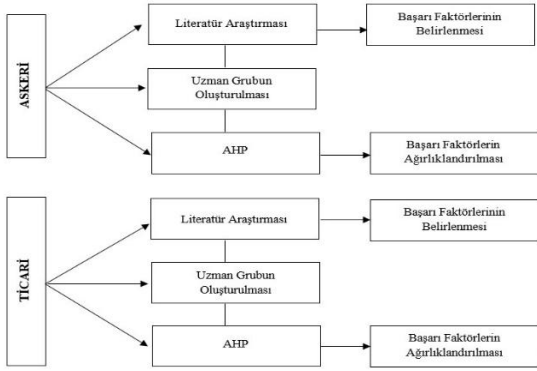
ASKERİ

Literatür Araştırması

Başarı Faktörlerinin Belirlenmesi

Uzman Grubun Oluşturulması

AHP

Başarı Faktörlerin Ağırlıklandırılması

TİCARİ

Literatür Araştırması

Başarı Faktörlerinin Belirlenmesi

Uzman Grubun Oluşturulması

AHP

Başarı Faktörlerin Ağırlıklandırılması